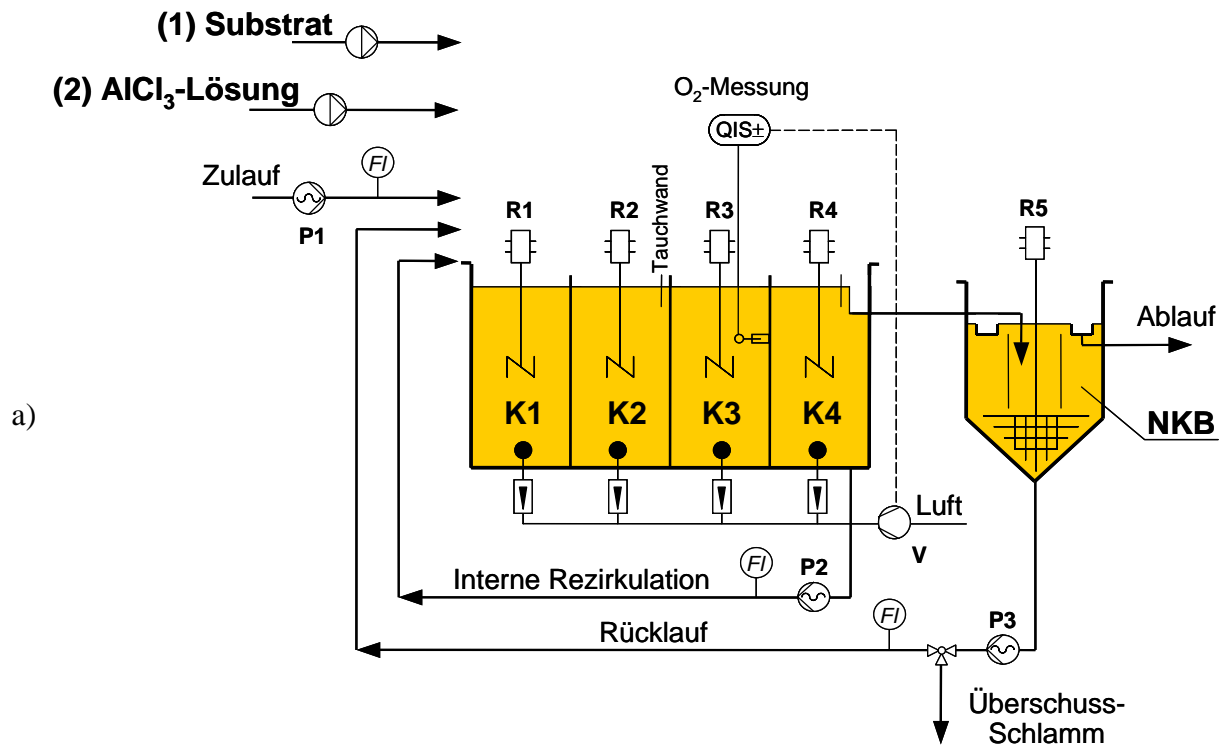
(1) Substrat

(2) $AlCl_3$-Lösung

$O_2$-Messung

QIS±

Zulauf

FI

P1

R1

R2

Tauchwand

R3

R4

R5

Ablauf

a)

K1

K2

K3

K4

NKB

Luft

V

FI

P2

Interne Rezirkulation

FI

P3

Rücklauf

Überschuss-Schlamm